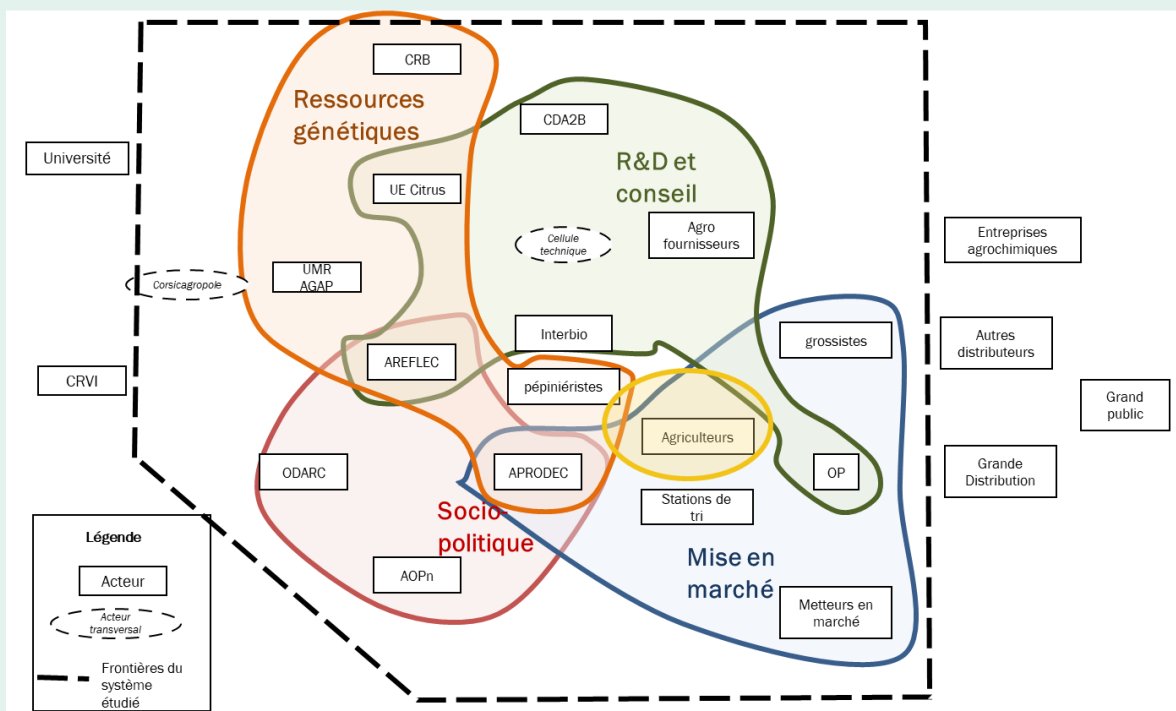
CRB

Ressources génétiques

CDA2B

R&D et conseil

Université

UE Citrus

Cellule technique

Agro fournisseurs

Entreprises agrochimiques

Corsicagropole

UMR AGAP

Interbio

grossistes

Autres distributeurs

CRVI

AREFLEC

pépiniéristes

Grand public

Agriculteurs

ODARC

APRODEC

OP

Grande Distribution

Stations de tri

Socio-politique

Légende

Acteur

Acteur transversal

Frontières du système étudié

AOPn

Mise en marché

Metteurs en marché